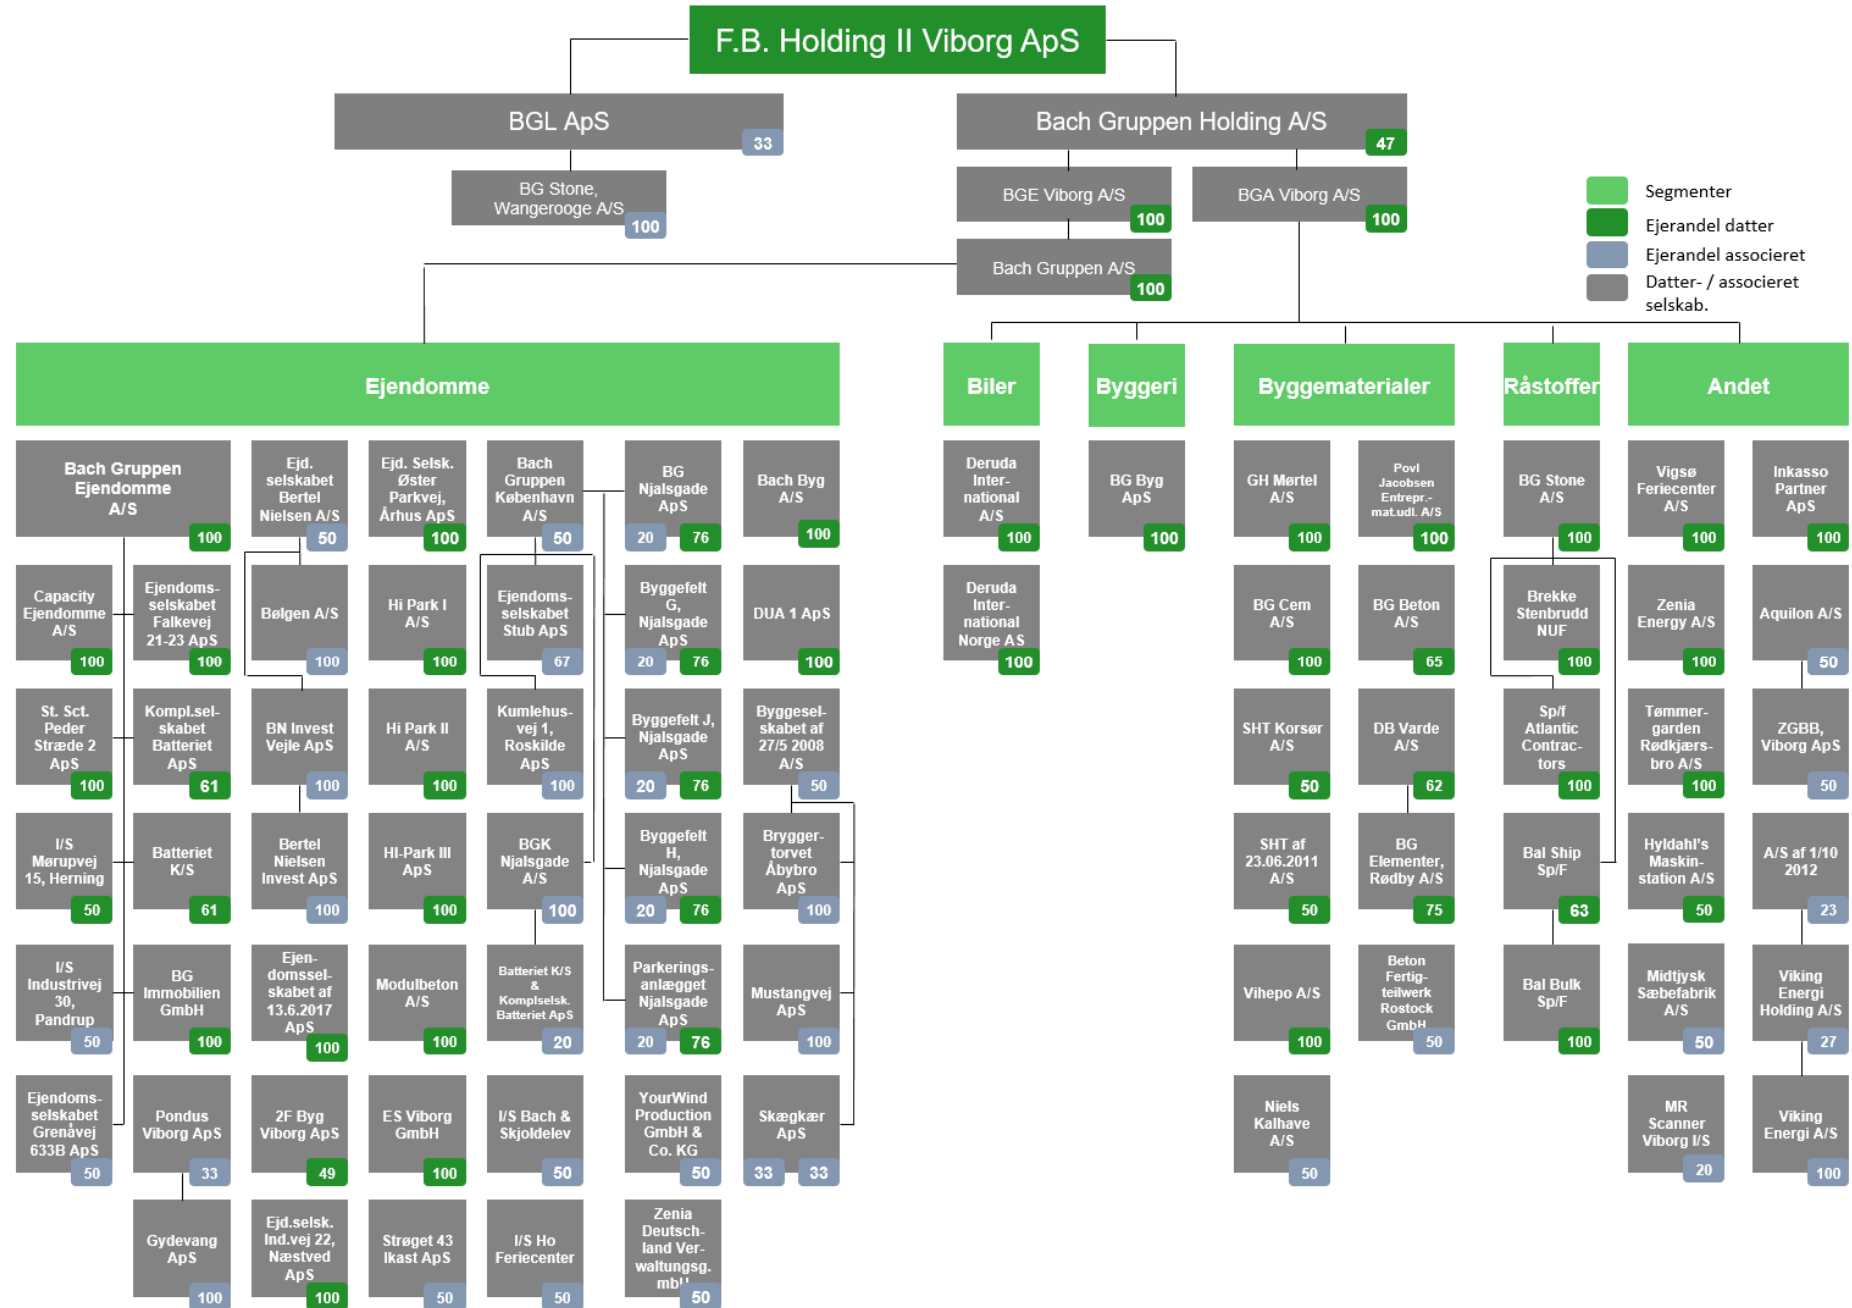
F.B. Holding II Viborg ApS

BGL ApS 33

BG Stone, Wangerooge A/S 100

Bach Gruppen Holding A/S 47

BGE Viborg A/S 100

BGA Viborg A/S 100

Bach Gruppen A/S 100

Segmenter
Ejerandel datter
Ejerandel associeret
Datter- / associeret selskab.

Ejendomme

Bach Gruppen Ejendomme A/S 100
Ejd. selskabet Bertel Nielsen A/S 50
Ejd. Selsk. Øster Parkvej, Århus ApS 100
Bach Gruppen København A/S 50
BG Njalsgade ApS 20 76
Bach Byg A/S 100

Capacity Ejendomme A/S 100
Ejendoms-selskabet Falkevej 21-23 ApS 100
Bølgen A/S 100
Hi Park I A/S 100
Ejendoms-selskabet Stub ApS 67
Byggefelt G, Njalsgade ApS 20 76
DUA 1 ApS 100

St. Sct. Peder Stræde 2 ApS 100
Kompl.sel-skabet Batteriet ApS 61
BN Invest Vejle ApS 100
Hi Park II A/S 100
Kumlehus-vej 1, Roskilde ApS 100
Byggefelt J, Njalsgade ApS 20 76
Byggesel-skabet af 27/5 2008 A/S 50

I/S Mørupvej 15, Herning 50
Batteriet K/S 61
Bertel Nielsen Invest ApS 100
HI-Park III ApS 100
BGK Njalsgade A/S 100
Byggefelt H, Njalsgade ApS 20 76
Bryggertorvet Åbybro ApS 100

I/S Industrivej 30, Pandrup 50
BG Immobilien GmbH 100
Ejendomssel-skabet af 13.6.2017 ApS 100
Modulbeton A/S 100
Batteriet K/S & Komplselsk. Batteriet ApS 20
Parkerings-anlægget Njalsgade ApS 20 76
Mustangvej ApS 100

Ejendoms-selskabet Grenåvej 633B ApS 50
Pondus Viborg ApS 33
2F Byg Viborg ApS 49
ES Viborg GmbH 100
I/S Bach & Skjoldelev 50
YourWind Production GmbH & Co. KG 50
Skægkær ApS 33 33

Gydevang ApS 100
Ejd.selsk. Ind.vej 22, Næstved ApS 100
Strøget 43 Ikast ApS 50
I/S Ho Feriecenter 50
Zenia Deutsch-land Ver-waltungsg. mbH 50

Biler
Deruda Inter-national A/S 100
Deruda Inter-national Norge AS 100

Byggeri
BG Byg ApS 100

Byggematerialer
GH Mørtel A/S 100
Povl Jacobsen Entrepr.-mat.udl. A/S 100
BG Cem A/S 100
BG Beton A/S 65
SHT Korsør A/S 50
DB Varde A/S 62
SHT af 23.06.2011 A/S 50
BG Elementer, Rødby A/S 75
Vihepo A/S 100
Beton Fertig-teilwerk Rostock GmbH 50
Niels Kalhave A/S 50

Råstoffer
BG Stone A/S 100
Brekke Stenbrudd NUF 100
Sp/f Atlantic Contrac-tors 100
Bal Ship Sp/F 63
Bal Bulk Sp/F 100

Andet
Vigsø Feriecenter A/S 100
Inkasso Partner ApS 100
Zenia Energy A/S 100
Aquilon A/S 50
Tømmer-garden Rødkjærs-bro A/S 100
ZGBB, Viborg ApS 50
Hyldahl's Maskin-station A/S 50
A/S af 1/10 2012 23
Midtjysk Sæbefabrik A/S 50
Viking Energi Holding A/S 27
MR Scanner Viborg I/S 20
Viking Energi A/S 100